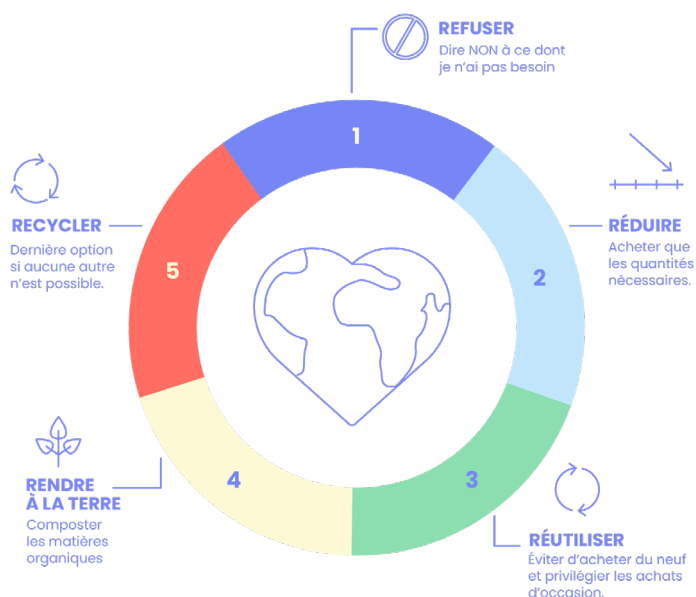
REFUSER
Dire NON à ce dont je n'ai pas besoin

1

RÉDUIRE
Acheter que les quantités nécessaires.

2

3

RÉUTILISER
Éviter d'acheter du neuf et privilégier les achats d'occasion.

4

RENDRE À LA TERRE
Composter les matières organiques

5

RECYCLER
Dernière option si aucune autre n'est possible.